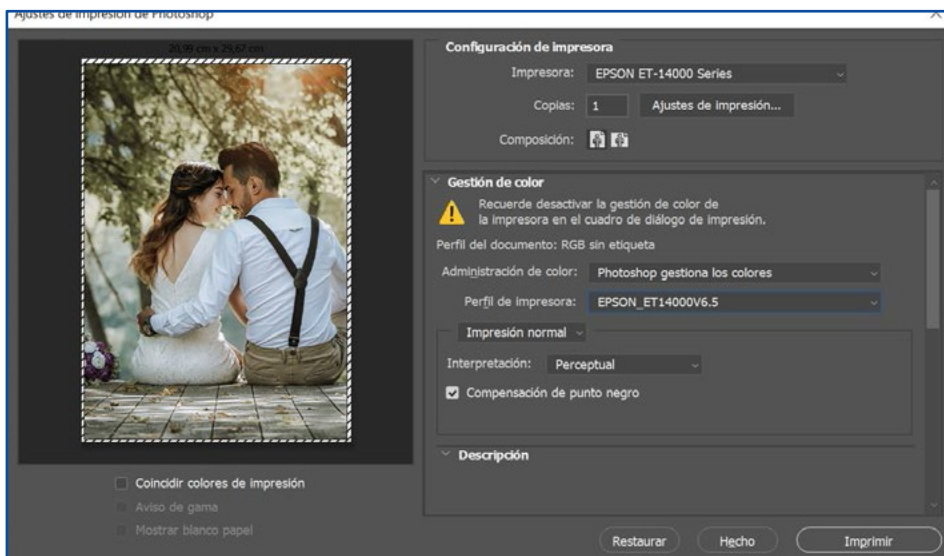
Ajustes de impresión de Photoshop

20,99 cm x 29,67 cm

Configuración de impresora

Impresora: EPSON ET-14000 Series

Copias: 1 Ajustes de impresión...

Composición:

Gestión de color

Recuerde desactivar la gestión de color de la impresora en el cuadro de diálogo de impresión.

Perfil del documento: RGB sin etiqueta

Administración de color: Photoshop gestiona los colores

Perfil de impresora: EPSON_ET14000V6.5

Impresión normal

Interpretación: Perceptual

Compensación de punto negro

Descripción

Coincidir colores de impresión

Aviso de gama

Mostrar blanco papel

Restaurar Hecho Imprimir